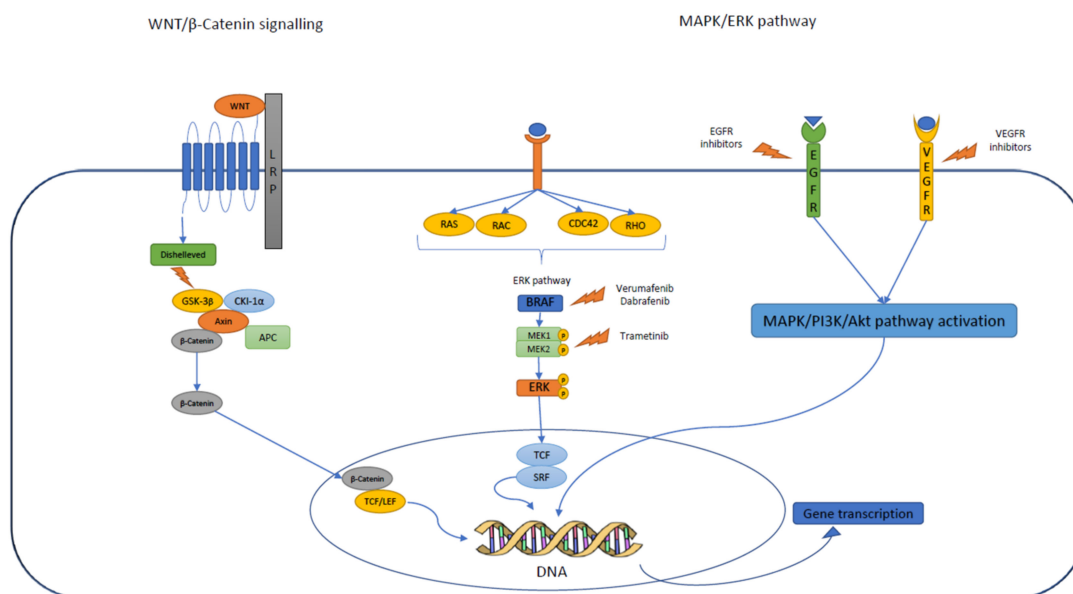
WNT/β-Catenin signalling

MAPK/ERK pathway

WNT

L
R
P

EGFR inhibitors

E
G
F
R

V
E
G
F
R

VEGFR inhibitors

RAS

RAC

CDC42

RHO

Dishelleved

GSK-3β

CKI-1α

Axin

β-Catenin

APC

ERK pathway

BRAF

Verumafenib
Dabrafenib

MEK1

MEK2

p

p

Trametinib

MAPK/PI3K/Akt pathway activation

ERK

p

p

β-Catenin

TCF

SRF

β-Catenin

TCF/LEF

Gene transcription

DNA